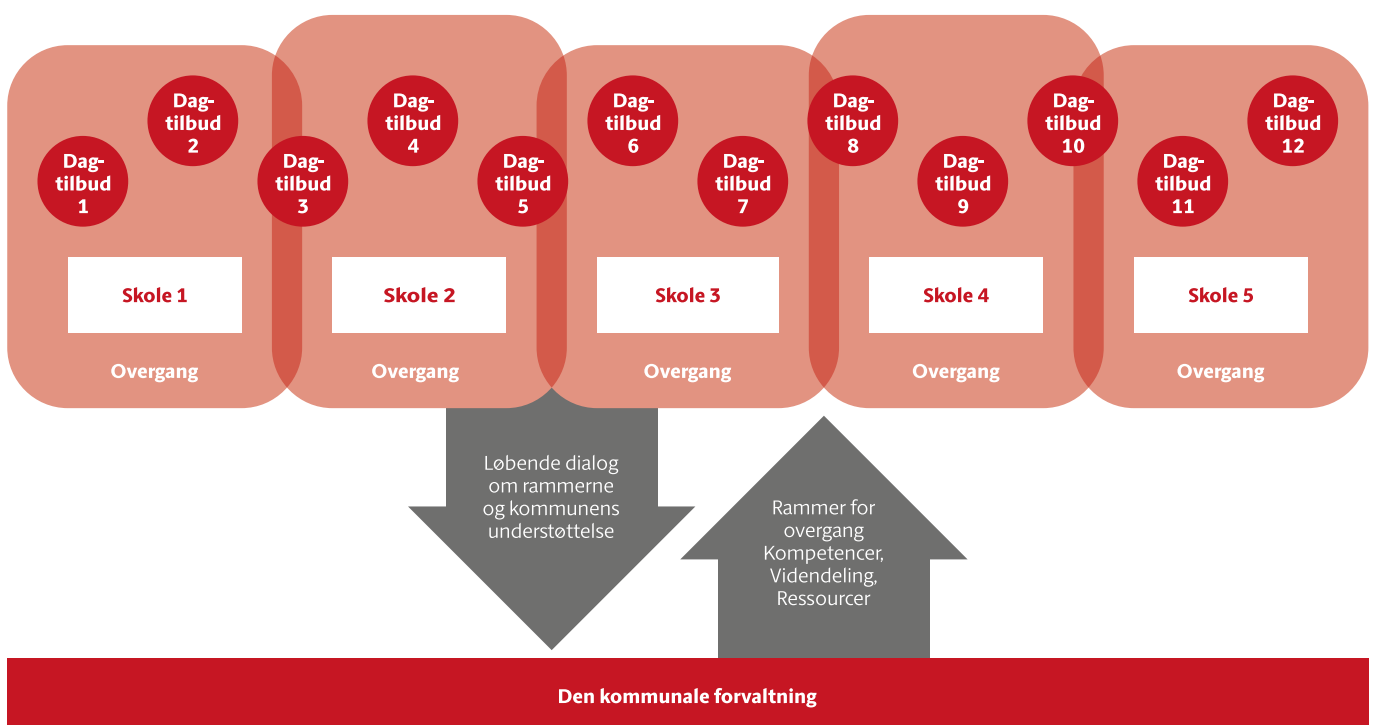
Dagtilbud 2

Dagtilbud 1

Skole 1

Overgang

Dagtilbud 3

Dagtilbud 4

Dagtilbud 5

Skole 2

Overgang

Dagtilbud 6

Dagtilbud 7

Skole 3

Overgang

Dagtilbud 8

Dagtilbud 9

Dagtilbud 10

Skole 4

Overgang

Dagtilbud 11

Dagtilbud 12

Skole 5

Overgang

Løbende dialog om rammerne og kommunens understøttelse

Rammer for overgang Kompetencer, Videndeling, Ressourcer

Den kommunale forvaltning